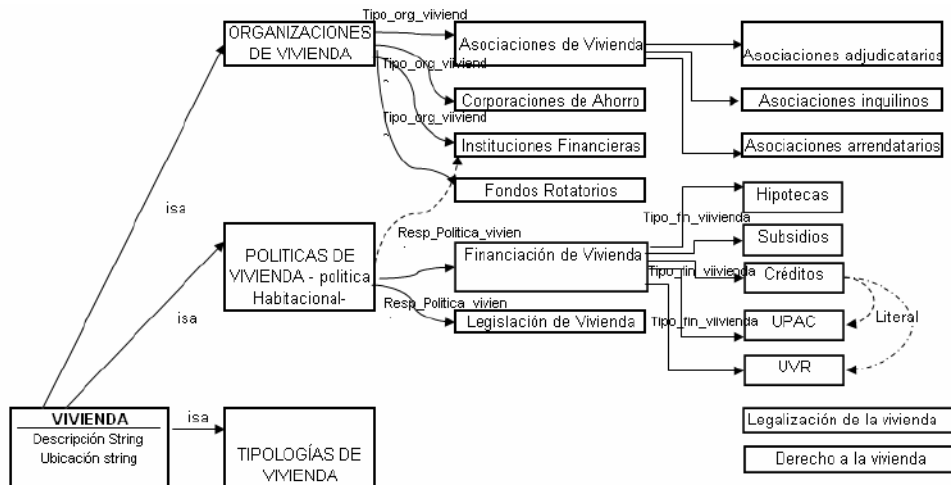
ORGANIZACIONES DE VIVIENDA

Tipo_org_viiviend

Asociaciones de Vivienda

Asociaciones adjudicatarios

Tipo_org_viiviend

Corporaciones de Ahorro

Asociaciones inquilinos

Tipo_org_viiviend

Instituciones Financieras

Asociaciones arrendatarios

Fondos Rotatorios

isa

Hipotecas

Tipo_fin_viivienda

Resp_Politica_vivien

Subsidios

POLITICAS DE VIVIENDA - politica Habitacional-

Financiación de Vivienda

Tipo_fin_viivienda

Créditos

Resp_Politica_vivien

isa

Literal

Legislación de Vivienda

Tipo_fin_viivienda

UPAC

UVR

VIVIENDA
Descripción String
Ubicación string

isa

TIPOLOGÍAS DE VIVIENDA

Legalización de la vivienda

Derecho a la vivienda